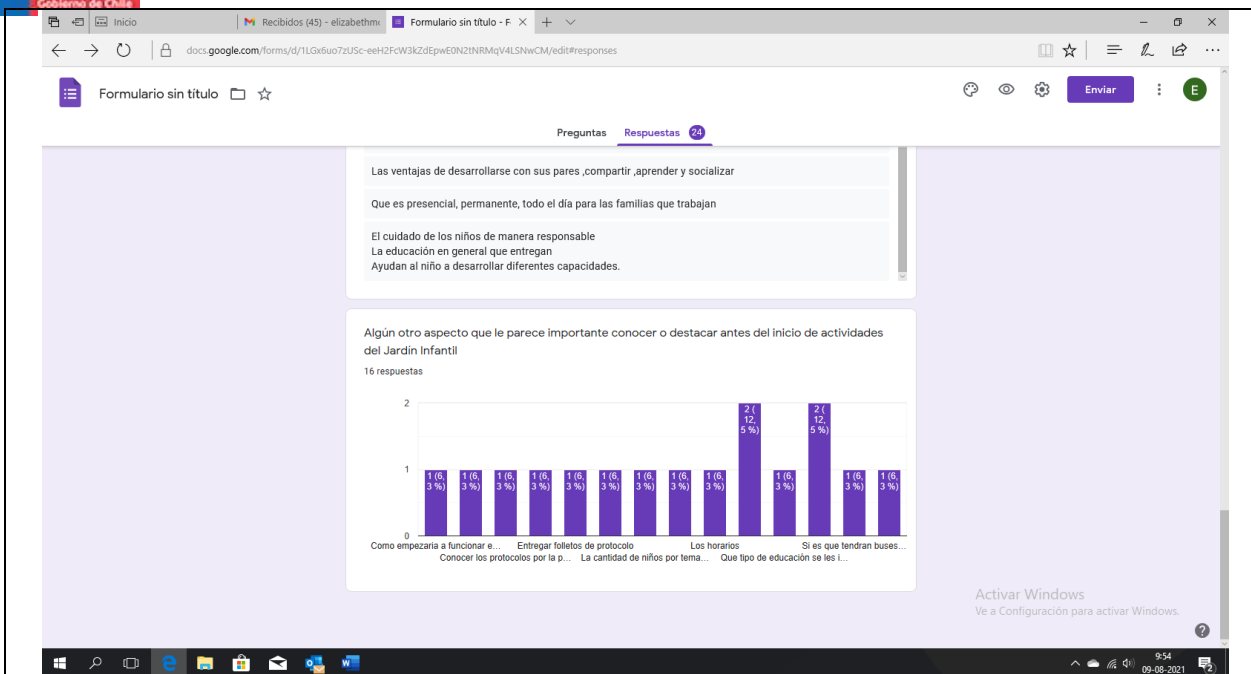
Gobierno de Chile

Inicio | Recibidos (45) - elizabethm | Formulario sin título - F

docs.google.com/forms/d/1LGx6uo7zUSc-eeH2FcW3kZdEpwE0N2tNRMqV4LSNwCM/edit#responses

Formulario sin título

Enviar

E

Preguntas Respuestas 24

Las ventajas de desarrollarse con sus pares ,compartir ,aprender y socializar

Que es presencial, permanente, todo el día para las familias que trabajan

El cuidado de los niños de manera responsable
La educación en general que entregan
Ayudan al niño a desarrollar diferentes capacidades.

Algún otro aspecto que le parece importante conocer o destacar antes del inicio de actividades del Jardín Infantil

16 respuestas

2
1
0

1 (6,3 %) 1 (6,3 %) 1 (6,3 %) 1 (6,3 %) 1 (6,3 %) 1 (6,3 %) 1 (6,3 %) 1 (6,3 %) 1 (6,3 %) 2 (12,5 %) 1 (6,3 %) 2 (12,5 %) 1 (6,3 %) 1 (6,3 %)

Como empezaria a funcionar e... Entregar folletos de protocolo Los horarios Si es que tendran buses...
Conocer los protocolos por la p... La cantidad de niños por tema... Que tipo de educación se les i...

Activar Windows
Ve a Configuración para activar Windows.

?

9:54
09-08-2021